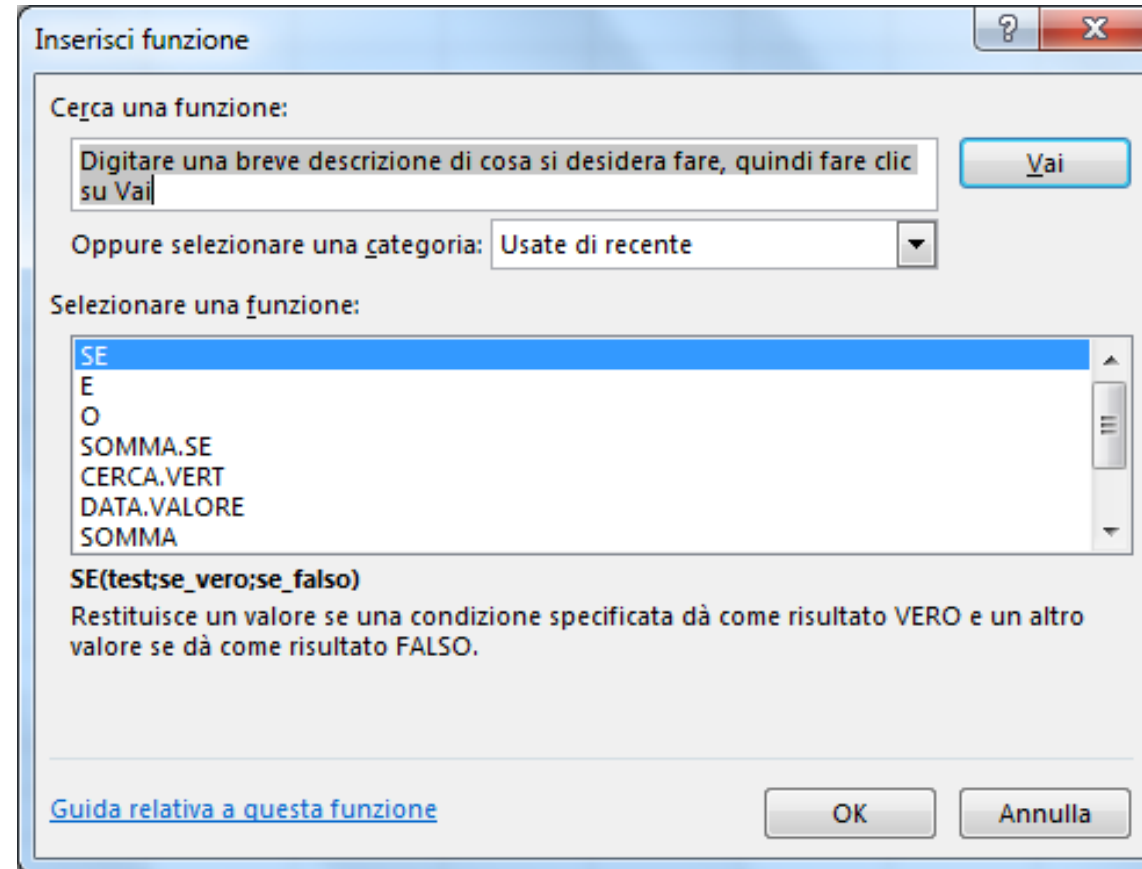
Inserisci funzione

?

X

Cerca una funzione:

Digitare una breve descrizione di cosa si desidera fare, quindi fare clic su Vai

Vai

Oppure selezionare una categoria: Usate di recente

Selezionare una funzione:

SE
E
O
SOMMA.SE
CERCA.VERT
DATA.VALORE
SOMMA

SE(test;se_vero;se_falso)

Restituisce un valore se una condizione specificata dà come risultato VERO e un altro valore se dà come risultato FALSO.

Guida relativa a questa funzione

OK

Annulla